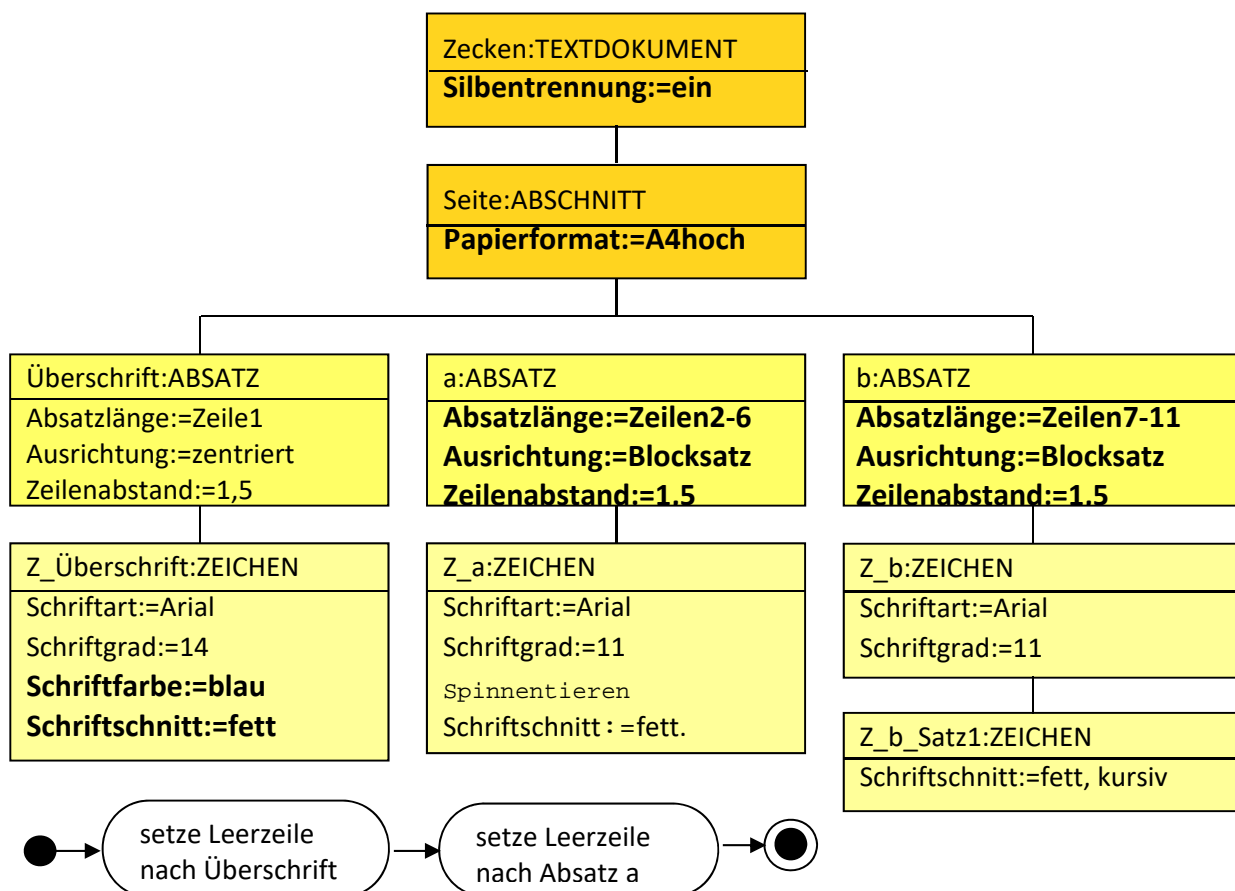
Zecken:TEXTDOKUMENT
**Silbentrennung:=ein**

Seite:ABSCHNITT
**Papierformat:=A4hoch**

Überschrift:ABSATZ
Absatzlänge:=Zeile1
Ausrichtung:=zentriert
Zeilenabstand:=1,5

a:ABSATZ
**Absatzlänge:=Zeilen2-6**
**Ausrichtung:=Blocksatz**
**Zeilenabstand:=1.5**

b:ABSATZ
**Absatzlänge:=Zeilen7-11**
**Ausrichtung:=Blocksatz**
**Zeilenabstand:=1.5**

Z_Überschrift:ZEICHEN
Schriftart:=Arial
Schriftgrad:=14
**Schriftfarbe:=blau**
**Schriftschnitt:=fett**

Z_a:ZEICHEN
Schriftart:=Arial
Schriftgrad:=11
Spinnentieren
Schriftschnitt : =fett.

Z_b:ZEICHEN
Schriftart:=Arial
Schriftgrad:=11

Z_b_Satz1:ZEICHEN
Schriftschnitt:=fett, kursiv

setze Leerzeile nach Überschrift

setze Leerzeile nach Absatz a